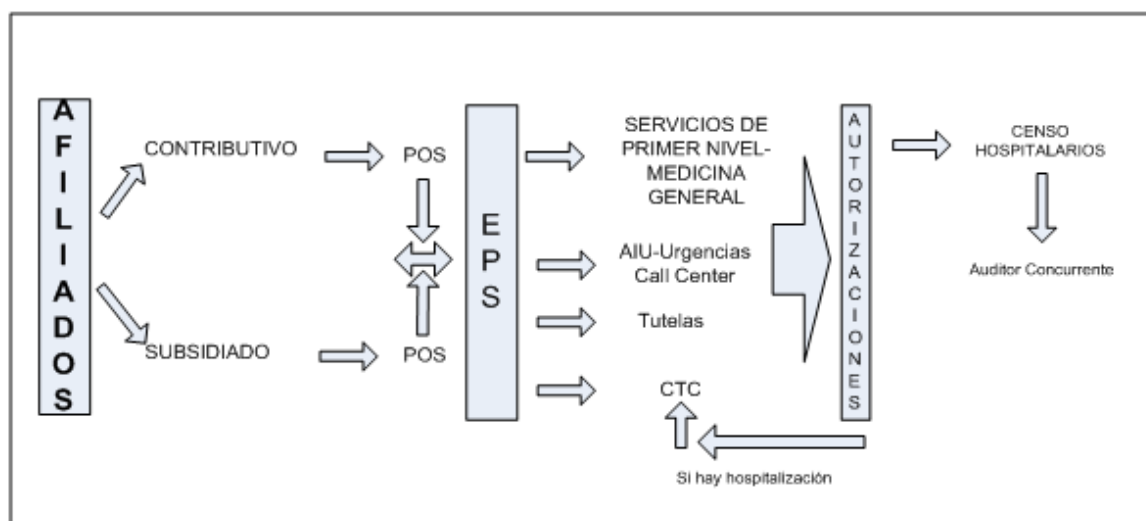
AFILIADOS

CONTRIBUTIVO

SUBSIDIADO

POS

POS

EPS

SERVICIOS DE PRIMER NIVEL- MEDICINA GENERAL

AIU-Urgencias Call Center

Tutelas

CTC

AUTORIZACIONES

CENSO HOSPITALARIOS

Auditor Concurrente

Si hay hospitalización